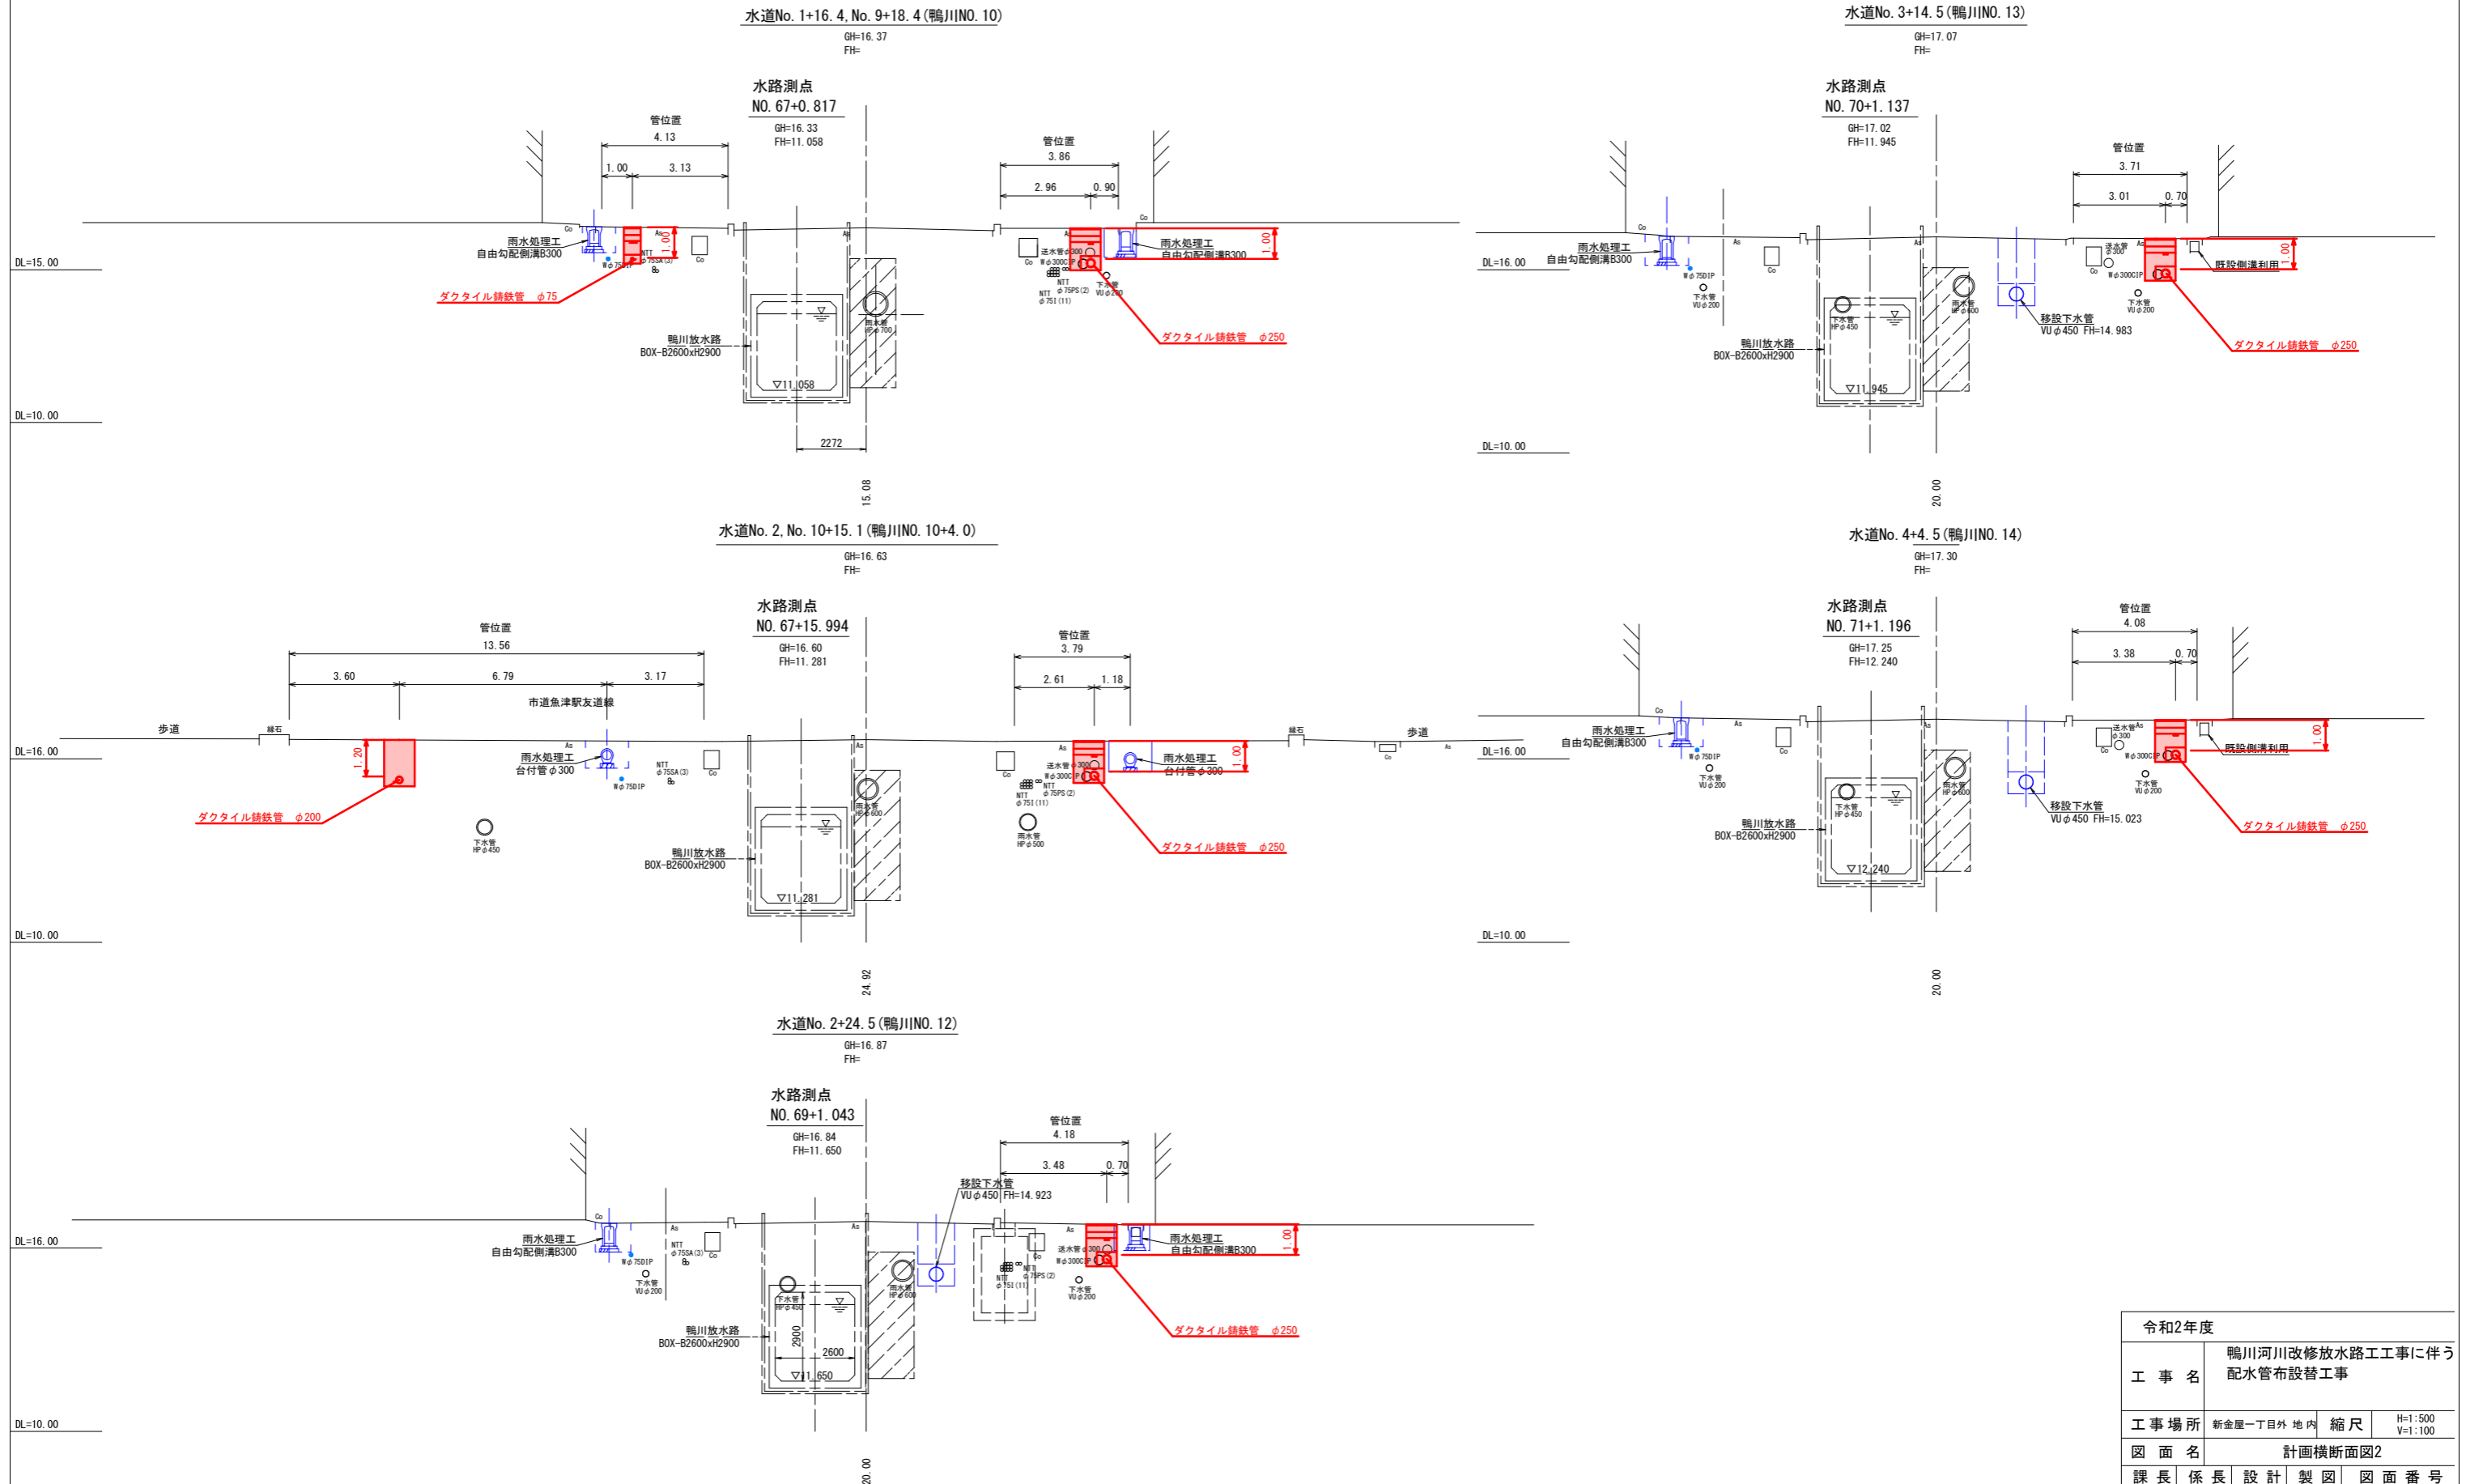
水道No. 1+16. 4, No. 9+18. 4(鴨川NO. 10)
GH=16. 37
FH=

水路測点
NO. 67+0. 817
GH=16. 33
FH=11. 058

管位置
4. 13
1. 00 3. 13

管位置
3. 86
2. 96 0. 90

DL=15. 00
DL=10. 00
雨水処理工
自由勾配側溝B300
ダクタイル鋳鉄管 φ75
Wφ75DIP
NTT φ75SA(3)
Co
As
1. 00
送水管φ300
Wφ300CIP
NTT φ75PS(2) φ75I(11)
下水管 VUφ200
雨水処理工
自由勾配側溝B300
1. 00
ダクタイル鋳鉄管 φ250
雨水管 HPφ700
鴨川放水路
BOX-B2600xH2900
▽11. 058
2272
15. 08

水道No. 3+14. 5(鴨川NO. 13)
GH=17. 07
FH=

水路測点
NO. 70+1. 137
GH=17. 02
FH=11. 945

管位置
3. 71
3. 01 0. 70

DL=16. 00
雨水処理工
自由勾配側溝B300
Wφ75DIP
下水管 VUφ200
下水管 HPφ450
雨水管 HPφ600
移設下水管
VUφ450 FH=14. 983
送水管φ300
Wφ300CIP
下水管 VUφ200
既設側溝利用
0. 00
ダクタイル鋳鉄管 φ250
鴨川放水路
BOX-B2600xH2900
▽11. 945
DL=10. 00
20. 00

水道No. 2, No. 10+15. 1(鴨川NO. 10+4. 0)
GH=16. 63
FH=

水路測点
NO. 67+15. 994
GH=16. 60
FH=11. 281

管位置
13. 56
3. 60 6. 79 3. 17
市道魚津駅友道線

管位置
3. 79
2. 61 1. 18

歩道
縁石
DL=16. 00
1. 20
雨水処理工
台付管φ300
Wφ75DIP
NTT φ75SA(3)
ダクタイル鋳鉄管 φ200
下水管 HPφ450
雨水管 HPφ600
鴨川放水路
BOX-B2600xH2900
▽11. 281
送水管φ300
Wφ300CIP
NTT φ75PS(2) φ75I(11)
雨水管 HPφ500
雨水処理工
台付管φ300
1. 00
ダクタイル鋳鉄管 φ250
縁石
歩道
DL=10. 00
24. 92

水道No. 4+4. 5(鴨川NO. 14)
GH=17. 30
FH=

水路測点
NO. 71+1. 196
GH=17. 25
FH=12. 240

管位置
4. 08
3. 38 0. 70

DL=16. 00
雨水処理工
自由勾配側溝B300
Wφ75DIP
下水管 VUφ200
下水管 HPφ450
雨水管 HPφ600
鴨川放水路
BOX-B2600xH2900
▽12. 240
移設下水管
VUφ450 FH=15. 023
送水管φ300
Wφ300CIP
下水管 VUφ200
既設側溝利用
1. 00
ダクタイル鋳鉄管 φ250
DL=10. 00
20. 00

水道No. 2+24. 5(鴨川NO. 12)
GH=16. 87
FH=

水路測点
NO. 69+1. 043
GH=16. 84
FH=11. 650

管位置
4. 18
3. 48 0. 70

移設下水管
VUφ450 FH=14. 923

DL=16. 00
雨水処理工
自由勾配側溝B300
Wφ75DIP
NTT φ75SA(3)
下水管 VUφ200
下水管 HPφ450
雨水管 HPφ600
鴨川放水路
BOX-B2600xH2900
2900
2600
▽11. 650
NTT φ75PS(2) φ75I(11)
送水管φ300
Wφ300CIP
下水管 VUφ200
雨水処理工
自由勾配側溝B300
1. 00
ダクタイル鋳鉄管 φ250
DL=10. 00
20. 00

| 令和2年度 | | | |
|---|---|---|---|
| 工 事 名 | 鴨川河川改修放水路工工事に伴う配水管布設替工事 | | |
| 工事場所 | 新金屋一丁目外 地 内 | 縮尺 | H=1:500 V=1:100 |
| 図 面 名 | 計画横断面図2 | | |
| 課 長 | 係 長 | 設 計 | 製 図 | 図 面 番 号 |